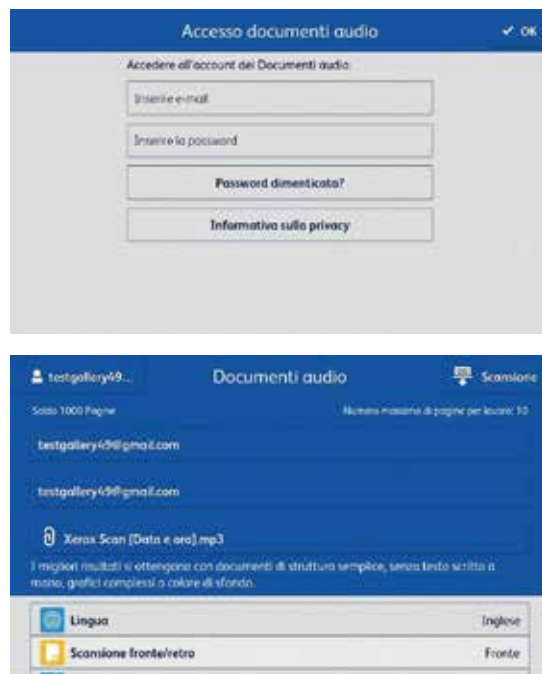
Accesso documenti audio

✔ OK

Accedere all'account dei Documenti audio:

Inserire e-mail

Inserire la password

Password dimenticata?

Informativa sulla privacy

testgallery49...

Documenti audio

Scansione

Saldo 1000 Pagine

Numero massimo di pagine per lavoro: 10

testgallery49@gmail.com

testgallery49@gmail.com

Xerox Scan [Data e ora].mp3

I migliori risultati si ottengono con documenti di struttura semplice, senza testo scritto a mano, grafici complessi o colore di sfondo.

Lingua

Inglese

Scansione fronte/retro

Fronte